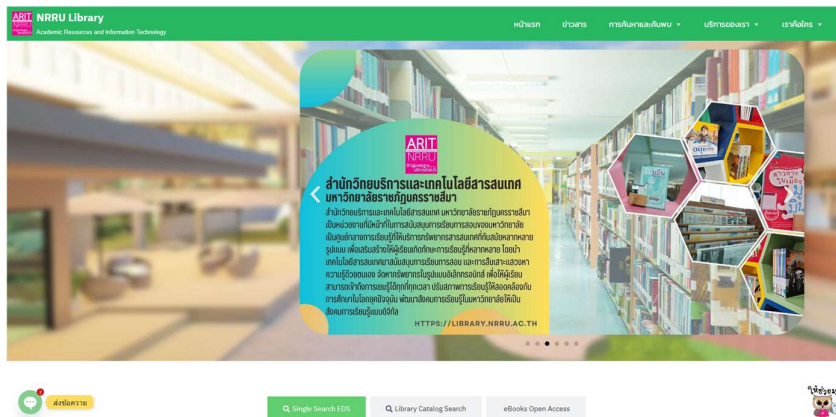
ARIT NRRU

NRRU Library
Academic Resources and Information Technology

หน้าแรก ข่าวสาร การค้นหาและค้นพบ ▾ บริการของเรา ▾ เราคือใคร ▾

ARIT NRRU

สำนักวิทยบริการและเทคโนโลยีสารสนเทศ
มหาวิทยาลัยราชภัฏนครราชสีมา

สำนักวิทยบริการและเทคโนโลยีสารสนเทศ มหาวิทยาลัยราชภัฏนครราชสีมา เป็นหน่วยงานที่มีหน้าที่ในการสนับสนุนการเรียนการสอนของมหาวิทยาลัย เป็นศูนย์กลางการเรียนรู้ที่ให้บริการทรัพยากรสารสนเทศที่ทันสมัยหลากหลายรูปแบบ เพื่อเสริมสร้างให้ผู้เรียนเกิดทักษะการเรียนรู้ที่หลากหลาย โดยนำเทคโนโลยีสารสนเทศมาสนับสนุนการเรียนการสอน และการสืบสานและแสวงหาความรู้ด้วยตนเอง จัดหาทรัพยากรในรูปแบบอิเล็กทรอนิกส์ เพื่อให้ผู้เรียนสามารถเข้าถึงการเรียนรู้ได้ทุกที่ทุกเวลา ปรับสภาพการเรียนรู้ให้สอดคล้องกับการศึกษาในโลกยุคปัจจุบัน พัฒนาสังคมการเรียนรู้ในมหาวิทยาลัยให้เป็นสังคมการเรียนรู้แบบดิจิทัล

HTTPS://LIBRARY.NRRU.AC.TH

ส่งข้อความ

Single Search EDS

Library Catalog Search

eBooks Open Access

ให้ช่วย